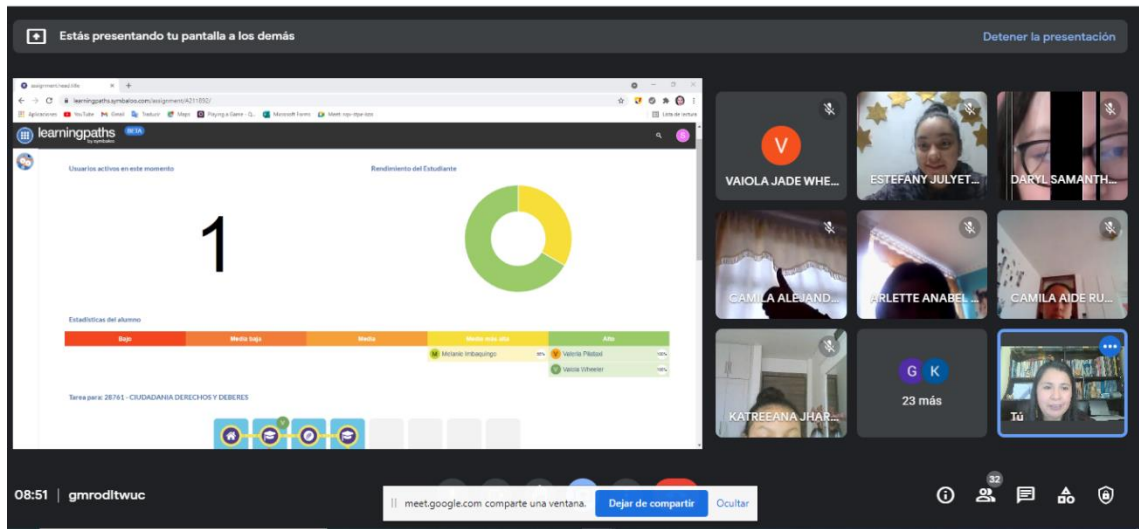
Estás presentando tu pantalla a los demás

Detener la presentación

assignment/read.life

learningpaths.symbaloo.com/assignment/A211850/

Aplicaciones YouTube Gmail Traducir Maps Playing a Game - G... Microsoft Forms Meet: nqu-ztpe-bzo

Lista de lectura

learningpaths by symbaloo BETA

Usuarios activos en este momento

1

Rendimiento del Estudiante

Estadísticas del alumno

| Bajo | Media baja | Media | Media más alta | Alto |
|---|---|---|---|---|
| | | | Melanie Imbaquingo 98% | Valeria Pilobal 100% |
| | | | | Vaiola Wheeler 100% |

Tarea para: 28761 - CIUDADANIA DERECHOS Y DEBERES

V

VAIOLA JADE WHE...

ESTEFANY JULYET...

DARYL SAMANTH...

CAMILA ALEJAND...

ARLETTE ANABEL ...

CAMILA AIDE RU...

KATREEANA JHAR...

G K

23 más

Tú

08:51 | gmrodltwuc

meet.google.com comparte una ventana.

Dejar de compartir

Ocultar

32